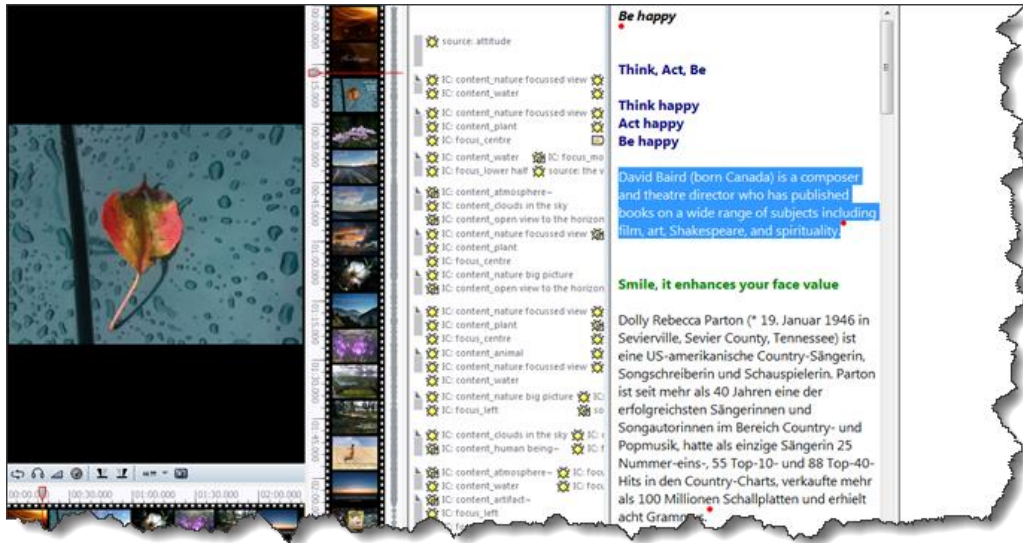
source: attitude

IC: content_nature focussed view
IC: content_water

IC: content_nature focussed view
IC: content_plant
IC: focus_centre

IC: content_water IC: focus_mo
IC: focus_lower half source: the v

IC: content_atmosphere~
IC: content_clouds in the sky
IC: content_open view to the horizon
IC: content_nature focussed view
IC: content_plant
IC: focus_centre
IC: content_nature big picture
IC: content_open view to the horizon

IC: content_nature focussed view
IC: content_plant
IC: focus_centre
IC: content_animal
IC: content_nature focussed view
IC: content_water
IC: content_nature big picture IC:
IC: focus_left so

IC: content_clouds in the sky IC:
IC: content_human being~ IC:

IC: content_atmosphere~ IC: focu
IC: content_water IC: focu
IC: content_artifact~
IC: focus_left

Be happy

Think, Act, Be

Think happy
Act happy
Be happy

David Baird (born Canada) is a composer and theatre director who has published books on a wide range of subjects including film, art, Shakespeare, and spirituality.

Smile, it enhances your face value

Dolly Rebecca Parton (* 19. Januar 1946 in Sevierville, Sevier County, Tennessee) ist eine US-amerikanische Country-Sängerin, Songschreiberin und Schauspielerin. Parton ist seit mehr als 40 Jahren eine der erfolgreichsten Sängerinnen und Songautorinnen im Bereich Country- und Popmusik, hatte als einzige Sängerin 25 Nummer-eins-, 55 Top-10- und 88 Top-40-Hits in den Country-Charts, verkaufte mehr als 100 Millionen Schallplatten und erhielt acht Gramm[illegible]

00:00:000 00:15:000 00:30:000 00:45:000 01:00:000 01:15:000 01:30:000 01:45:000

00:00:00 00:30:000 01:00:000 01:30:000 02:00:000